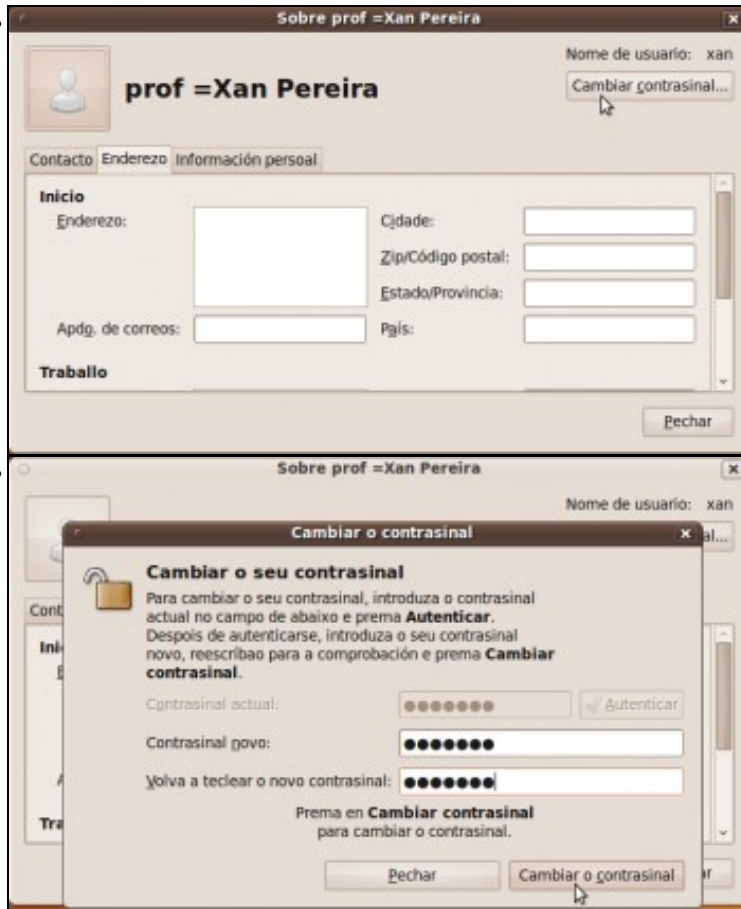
Sobre prof =Xan Pereira

prof =Xan Pereira

Nome de usuario: xan

Cambiar contrasinal...

Contacto Enderezo Información persoal

Inicio

Enderezo:

Cidade:

Zip/Código postal:

Estado/Provincia:

Apdo. de correos:

País:

Traballo

Pechar

Sobre prof =Xan Pereira

Nome de usuario: xan

Cambiar o contrasinal

Cambiar o seu contrasinal

Para cambiar o seu contrasinal, introduza o contrasinal actual no campo de abaixo e prema **Autenticar**. Despois de autenticarse, introduza o seu contrasinal novo, reescribao para a comprobación e prema **Cambiar contrasinal**.

Contrasinal actual: ●●●●●●● Autenticar

Contrasinal novo: ●●●●●●●

Volva a teclear o novo contrasinal: ●●●●●●●

Prema en **Cambiar contrasinal** para cambiar o contrasinal.

Pechar

Cambiar o contrasinal